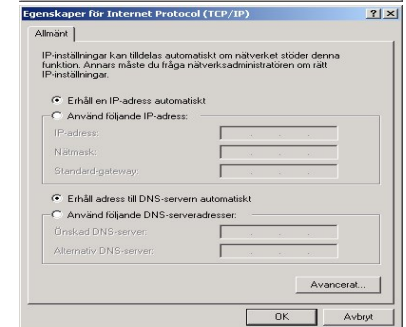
Egenskaper för Internet Protocol (TCP/IP) ? X

Allmänt

IP-inställningar kan tilldelas automatiskt om nätverket stöder denna funktion. Annars måste du fråga nätverksadministratören om rätt IP-inställningar.

Erhåll en IP-adress automatiskt

Använd följande IP-adress:

IP-adress:

Nätmask:

Standard-gateway:

Erhåll adress till DNS-servern automatiskt

Använd följande DNS-serveradresser:

Önskad DNS-server:

Alternativ DNS-server:

Avancerat...

OK Avbryt